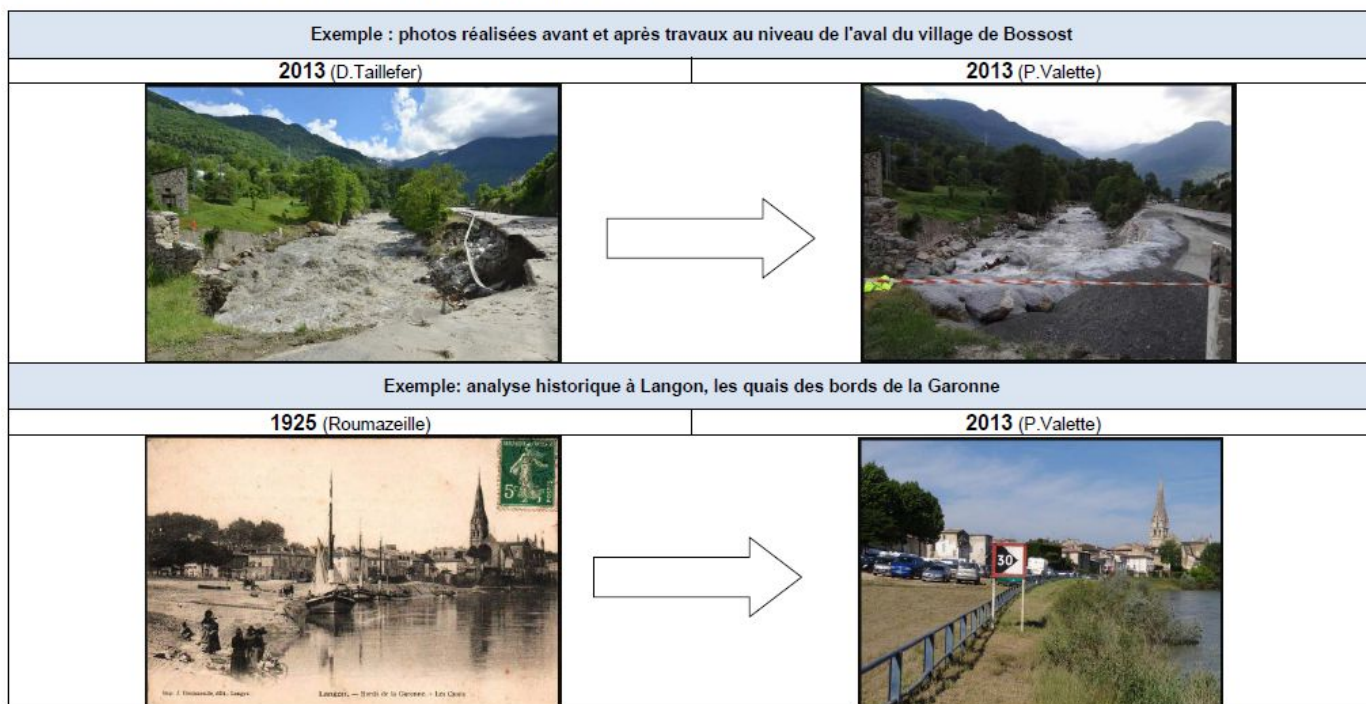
Exemple : photos réalisées avant et après travaux au niveau de l'aval du village de Bossost

| 2013 (D.Taillefer) | 2013 (P.Valette) |
|---|---|

Exemple: analyse historique à Langon, les quais des bords de la Garonne

| 1925 (Roumazeille) | 2013 (P.Valette) |
|---|---|

5c

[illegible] LANGON. — Bords de la Garonne. - Les Quais

30